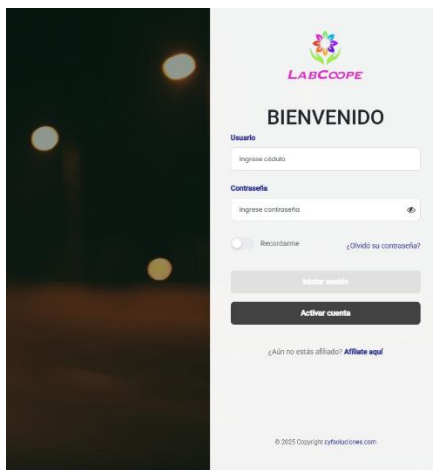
LabCoope

BIENVENIDO

Usuario

Ingrese cédula

Contraseña

Ingrese contraseña

Recordarme

¿Olvidó su contraseña?

Iniciar sesión

Activar cuenta

¿Aún no estás afiliado? Afíliate aquí

© 2025 Copyright cyfsoluciones.com